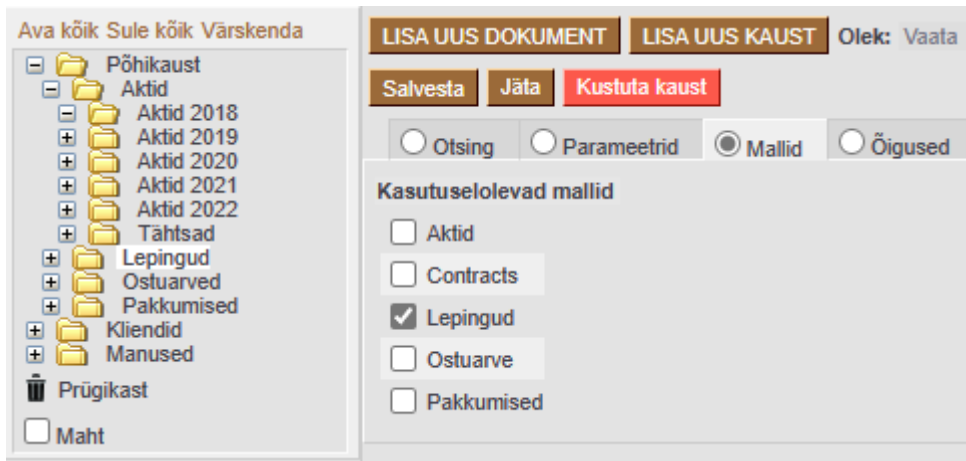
Ava kõik Sule kõik Värskenda

Põhikaust
Aktid
Aktid 2018
Aktid 2019
Aktid 2020
Aktid 2021
Aktid 2022
Tähtsad
Lepingud
Ostuarved
Pakkumised
Kliendid
Manused
Prügikast
Maht

LISA UUS DOKUMENT LISA UUS KAUST Olek: Vaata

Salvesta Jäta Kustuta kaust

Otsing Parameetrid Mallid Õigused

Kasutuselolevad mallid

Aktid
Contracts
Lepingud
Ostuarve
Pakkumised